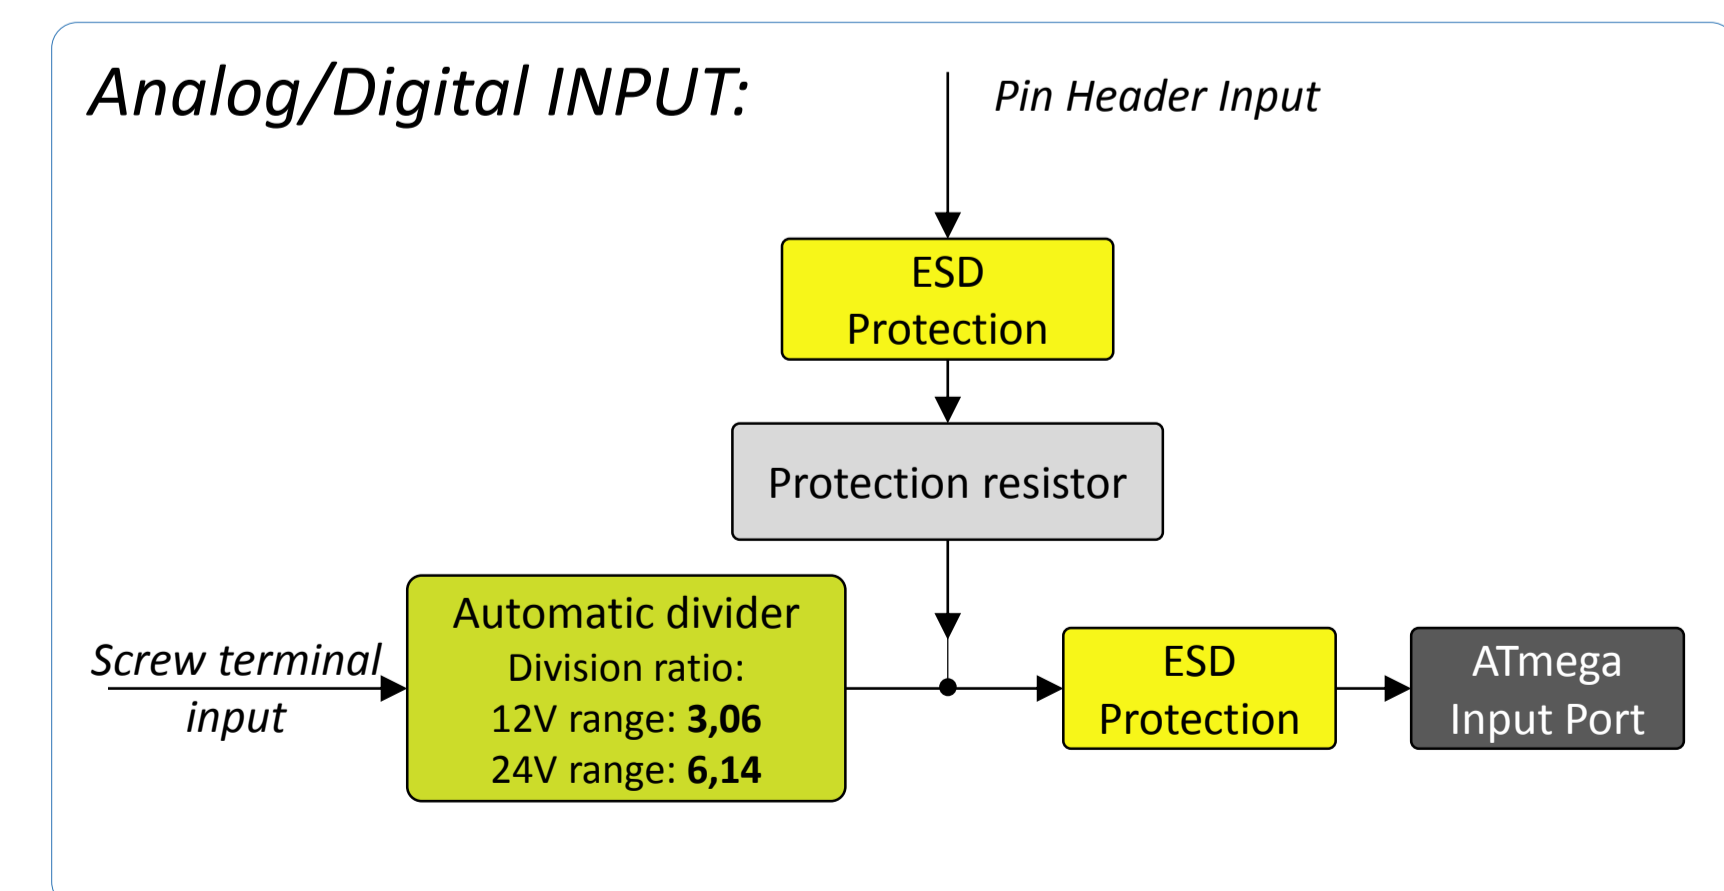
Analog/Digital INPUT:

Pin Header Input

ESD Protection

Protection resistor

Screw terminal input

Automatic divider
Division ratio:
12V range: **3,06**
24V range: **6,14**

ESD Protection

ATmega Input Port